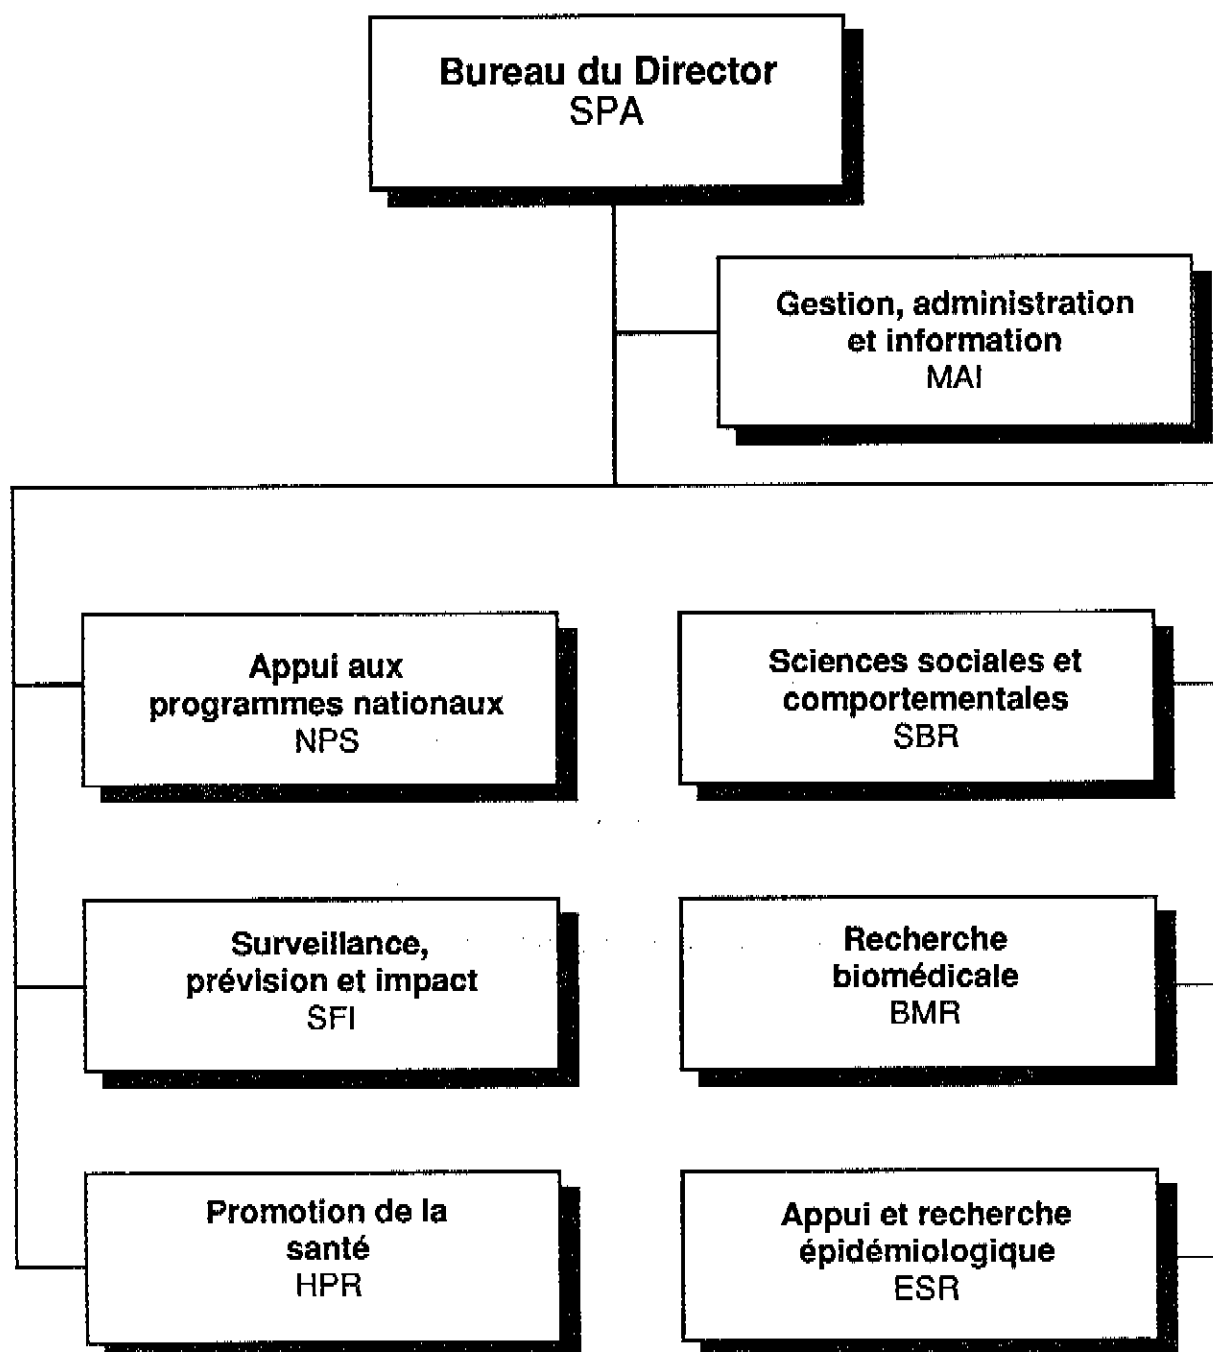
Bureau du Director
SPA

Gestion, administration et information
MAI

Appui aux programmes nationaux
NPS

Sciences sociales et comportementales
SBR

Surveillance, prévision et impact
SFI

Recherche biomédicale
BMR

Promotion de la santé
HPR

Appui et recherche épidémiologique
ESR